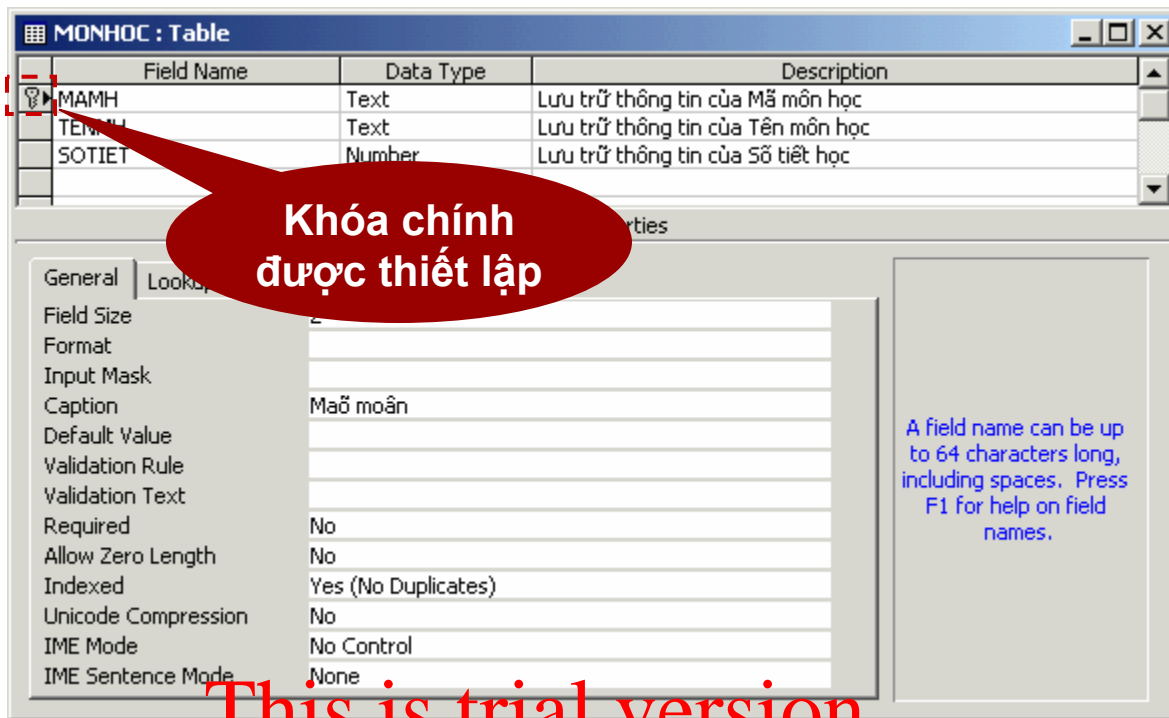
MONHOC : Table

| | Field Name | Data Type | Description |
|---|---|---|---|
| | MAMH | Text | Lưu trữ thông tin của Mã môn học |
| | TEN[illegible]H | Text | Lưu trữ thông tin của Tên môn học |
| | SOTIET | Number | Lưu trữ thông tin của Số tiết học |

Khóa chính được thiết lập

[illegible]rties

General | Looku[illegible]

| | |
|---|---|
| Field Size | 2 |
| Format | |
| Input Mask | |
| Caption | Maõ moân |
| Default Value | |
| Validation Rule | |
| Validation Text | |
| Required | No |
| Allow Zero Length | No |
| Indexed | Yes (No Duplicates) |
| Unicode Compression | No |
| IME Mode | No Control |
| IME Sentence Mode | None |

A field name can be up to 64 characters long, including spaces. Press F1 for help on field names.

This is trial version